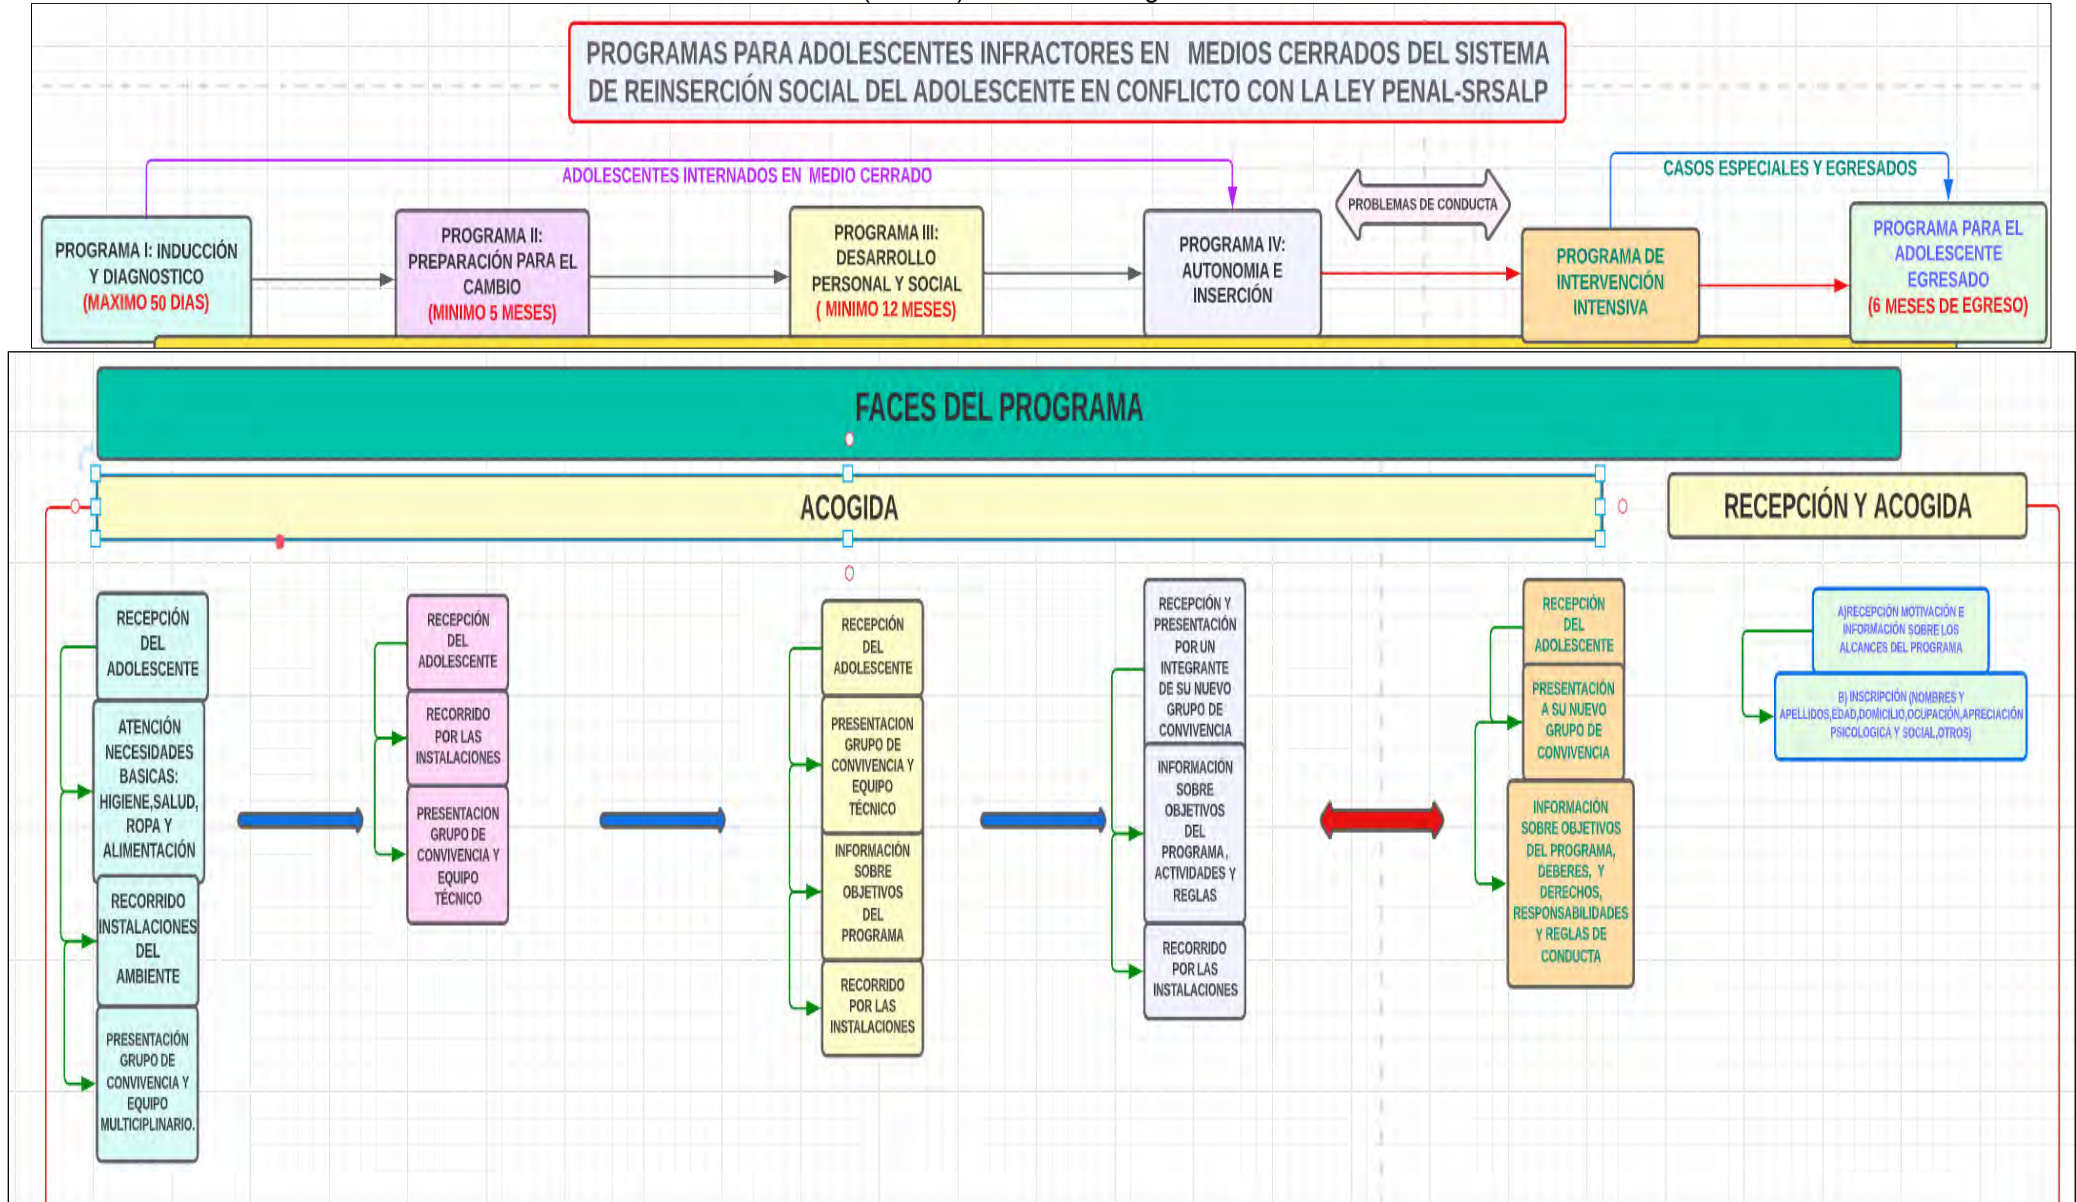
PROGRAMAS PARA ADOLESCENTES INFRACTORES EN MEDIOS CERRADOS DEL SISTEMA DE REINSERCIÓN SOCIAL DEL ADOLESCENTE EN CONFLICTO CON LA LEY PENAL-SRSALP

ADOLESCENTES INTERNADOS EN MEDIO CERRADO

PROBLEMAS DE CONDUCTA

CASOS ESPECIALES Y EGRESADOS

PROGRAMA I: INDUCCIÓN Y DIAGNOSTICO (MAXIMO 50 DIAS)

PROGRAMA II: PREPARACIÓN PARA EL CAMBIO (MINIMO 5 MESES)

PROGRAMA III: DESARROLLO PERSONAL Y SOCIAL ( MINIMO 12 MESES)

PROGRAMA IV: AUTONOMIA E INSERCIÓN

PROGRAMA DE INTERVENCIÓN INTENSIVA

PROGRAMA PARA EL ADOLESCENTE EGRESADO (6 MESES DE EGRESO)

FACES DEL PROGRAMA

ACOGIDA

RECEPCIÓN Y ACOGIDA

RECEPCIÓN DEL ADOLESCENTE
ATENCIÓN NECESIDADES BASICAS: HIGIENE,SALUD, ROPA Y ALIMENTACIÓN
RECORRIDO INSTALACIONES DEL AMBIENTE
PRESENTACIÓN GRUPO DE CONVIVENCIA Y EQUIPO MULTICIPLINARIO.

RECEPCIÓN DEL ADOLESCENTE
RECORRIDO POR LAS INSTALACIONES
PRESENTACION GRUPO DE CONVIVENCIA Y EQUIPO TÉCNICO

RECEPCIÓN DEL ADOLESCENTE
PRESENTACION GRUPO DE CONVIVENCIA Y EQUIPO TÉCNICO
INFORMACIÓN SOBRE OBJETIVOS DEL PROGRAMA
RECORRIDO POR LAS INSTALACIONES

RECEPCIÓN Y PRESENTACIÓN POR UN INTEGRANTE DE SU NUEVO GRUPO DE CONVIVENCIA
INFORMACIÓN SOBRE OBJETIVOS DEL PROGRAMA, ACTIVIDADES Y REGLAS
RECORRIDO POR LAS INSTALACIONES

RECEPCIÓN DEL ADOLESCENTE
PRESENTACIÓN A SU NUEVO GRUPO DE CONVIVENCIA
INFORMACIÓN SOBRE OBJETIVOS DEL PROGRAMA, DEBERES, Y DERECHOS, RESPONSABILIDADES Y REGLAS DE CONDUCTA

A)RECEPCIÓN MOTIVACIÓN E INFORMACIÓN SOBRE LOS ALCANCES DEL PROGRAMA
B) INSCRIPCIÓN (NOMBRES Y APELLIDOS,EDAD,DOMICILIO,OCUPACIÓN,APRECIACIÓN PSICOLOGICA Y SOCIAL,OTROS)